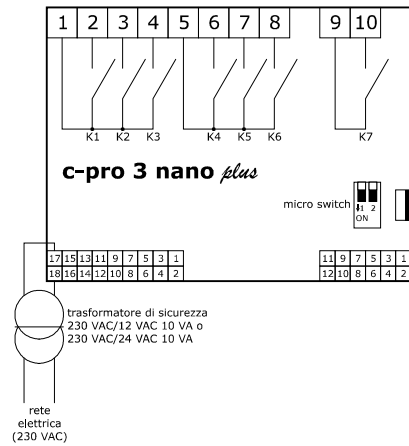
1 2 3 4 5 6 7 8 9 10

K1 K2 K3 K4 K5 K6 K7

c-pro 3 nano *plus*

micro switch 1 2 ON

17 15 13 11 9 7 5 3 1
18 16 14 12 10 8 6 4 2

11 9 7 5 3 1
12 10 8 6 4 2

trasformatore di sicurezza
230 VAC/12 VAC 10 VA o
230 VAC/24 VAC 10 VA

rete
elettrica
(230 VAC)